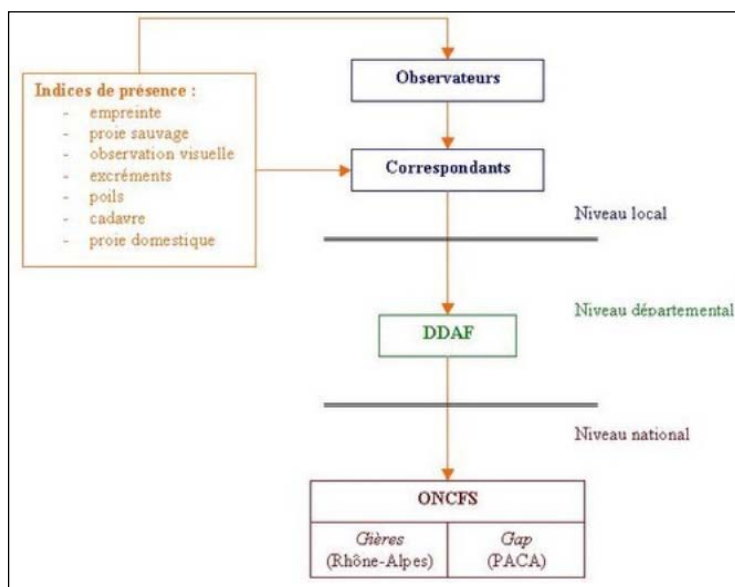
Indices de présence :
- empreinte
- proie sauvage
- observation visuelle
- excréments
- poils
- cadavre
- proie domestique

Observateurs

Correspondants

Niveau local

Niveau départemental

DDAF

Niveau national

ONCFS

| Gières (Rhône-Alpes) | Gap (PACA) |
|---|---|